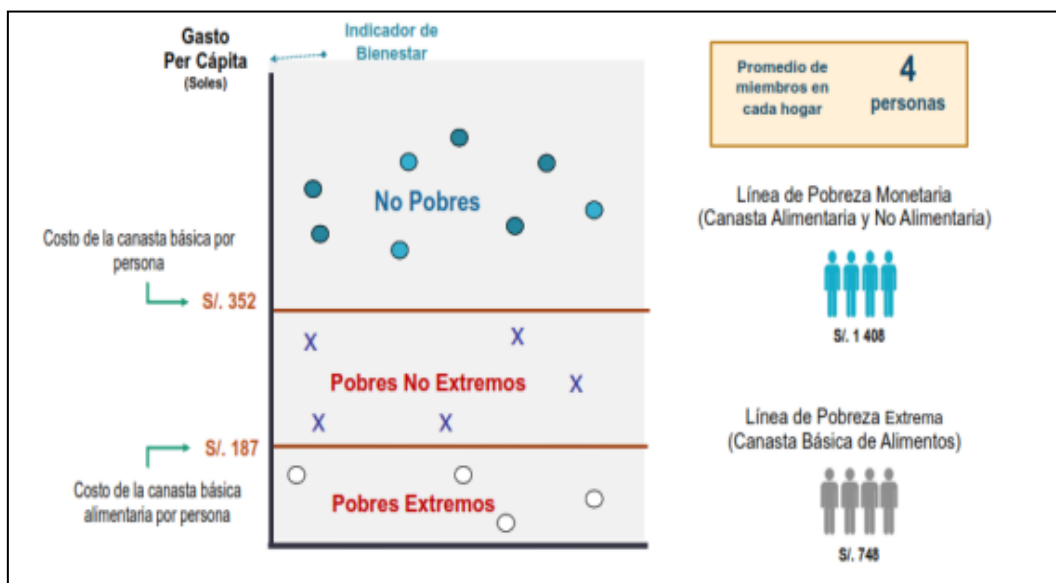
Gasto Per Cápita (Soles)

Indicador de Bienestar

Promedio de miembros en cada hogar

4 personas

No Pobres

Costo de la canasta básica por persona

S/. 352

X

X

Pobres No Extremos

X

X

X

S/. 187

Pobres Extremos

Costo de la canasta básica alimentaria por persona

Línea de Pobreza Monetaria (Canasta Alimentaria y No Alimentaria)

S/. 1 408

Línea de Pobreza Extrema (Canasta Básica de Alimentos)

S/. 748